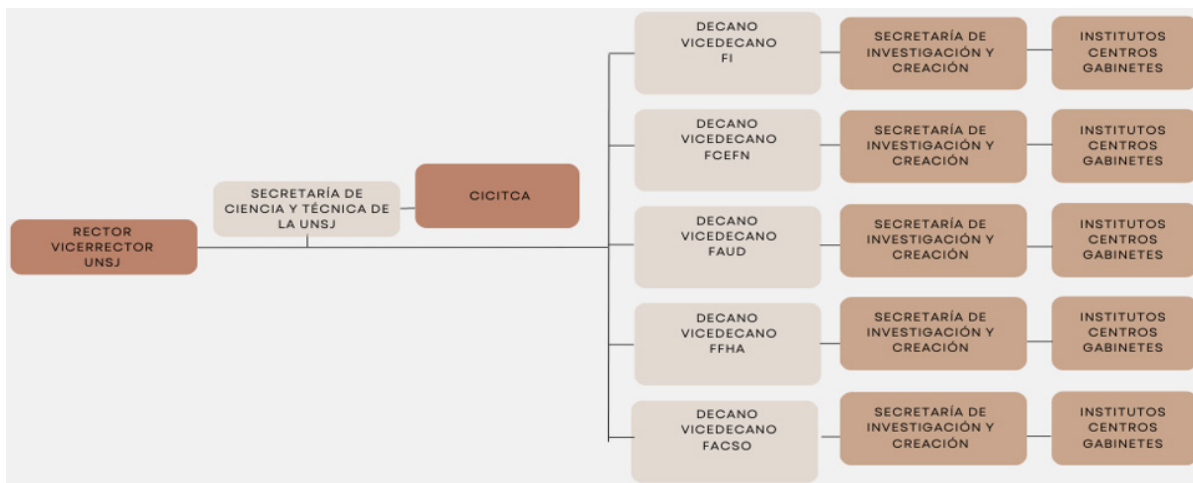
RECTOR
VICERRECTOR
UNSJ

SECRETARÍA DE CIENCIA Y TÉCNICA DE LA UNSJ

CICITCA

DECANO
VICEDECANO
FI

SECRETARÍA DE INVESTIGACIÓN Y CREACIÓN

INSTITUTOS
CENTROS
GABINETES

DECANO
VICEDECANO
FCEFN

SECRETARÍA DE INVESTIGACIÓN Y CREACIÓN

INSTITUTOS
CENTROS
GABINETES

DECANO
VICEDECANO
FAUD

SECRETARÍA DE INVESTIGACIÓN Y CREACIÓN

INSTITUTOS
CENTROS
GABINETES

DECANO
VICEDECANO
FFHA

SECRETARÍA DE INVESTIGACIÓN Y CREACIÓN

INSTITUTOS
CENTROS
GABINETES

DECANO
VICEDECANO
FACSO

SECRETARÍA DE INVESTIGACIÓN Y CREACIÓN

INSTITUTOS
CENTROS
GABINETES